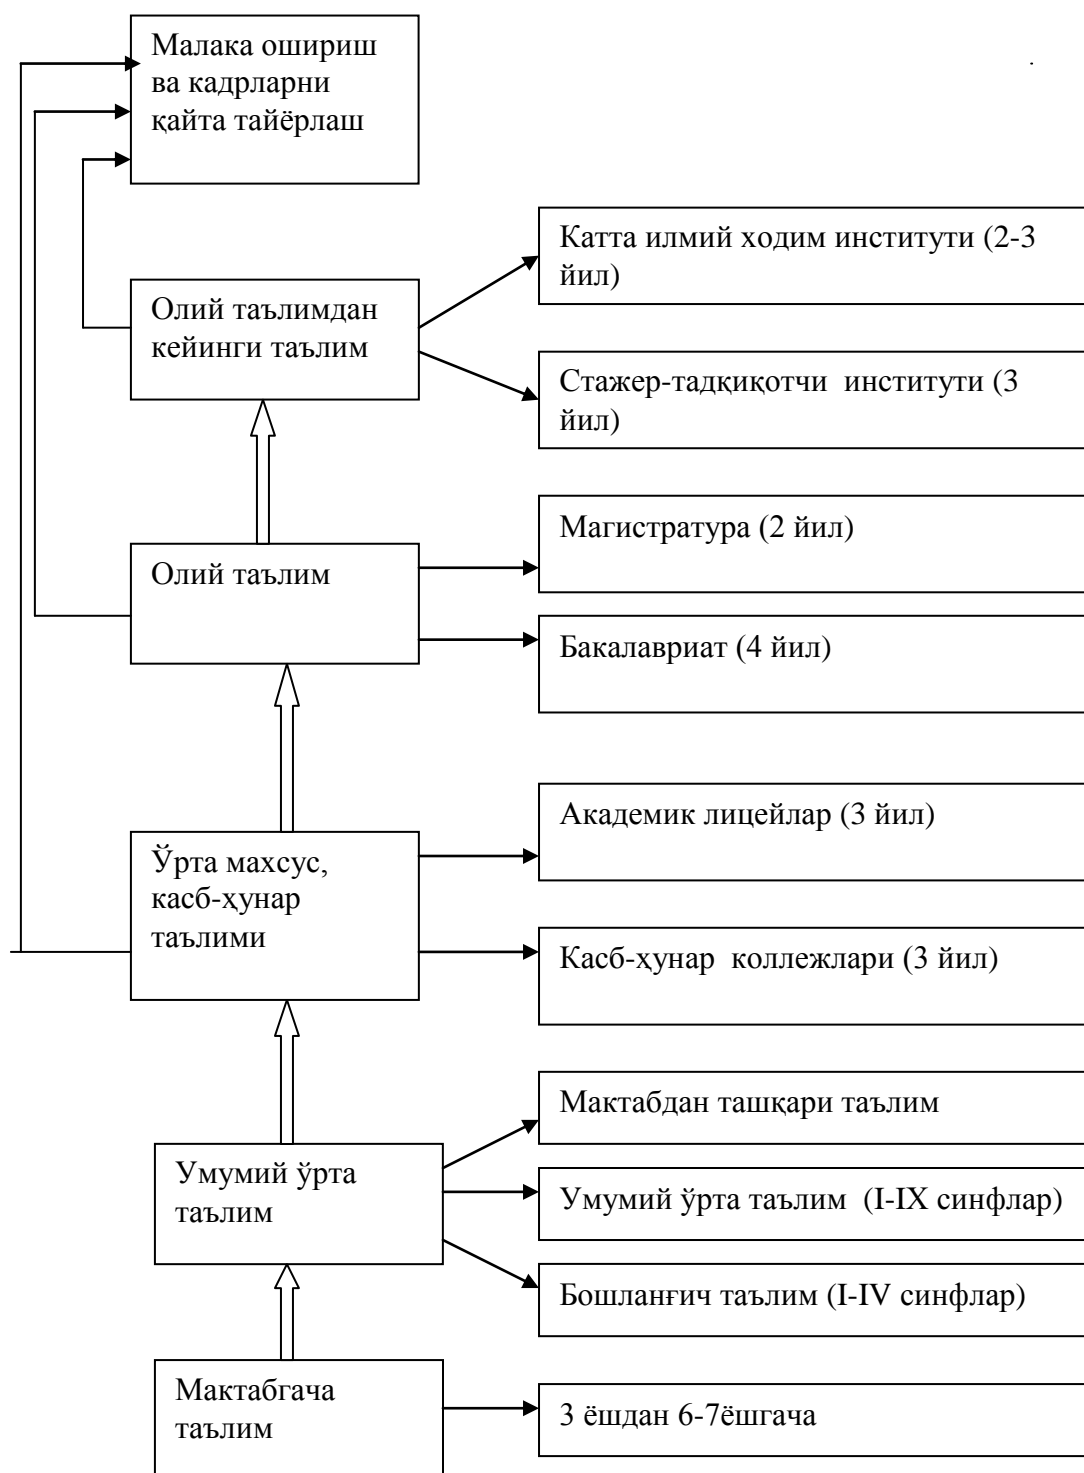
Малака ошириш ва кадрларни қайта тайёрлаш

Катта илмий ходим институти (2-3 йил)

Олий таълимдан кейинги таълим

Стажер-тадқиқотчи институти (3 йил)

Магистратура (2 йил)

Олий таълим

Бакалавриат (4 йил)

Академик лицейлар (3 йил)

Ўрта махсус, касб-ҳунар таълими

Касб-хунар коллежлари (3 йил)

Мактабдан ташқари таълим

Умумий ўрта таълим

Умумий ўрта таълим (I-IX синфлар)

Бошланғич таълим (I-IV синфлар)

Мактабгача таълим

3 ёшдан 6-7ёшгача